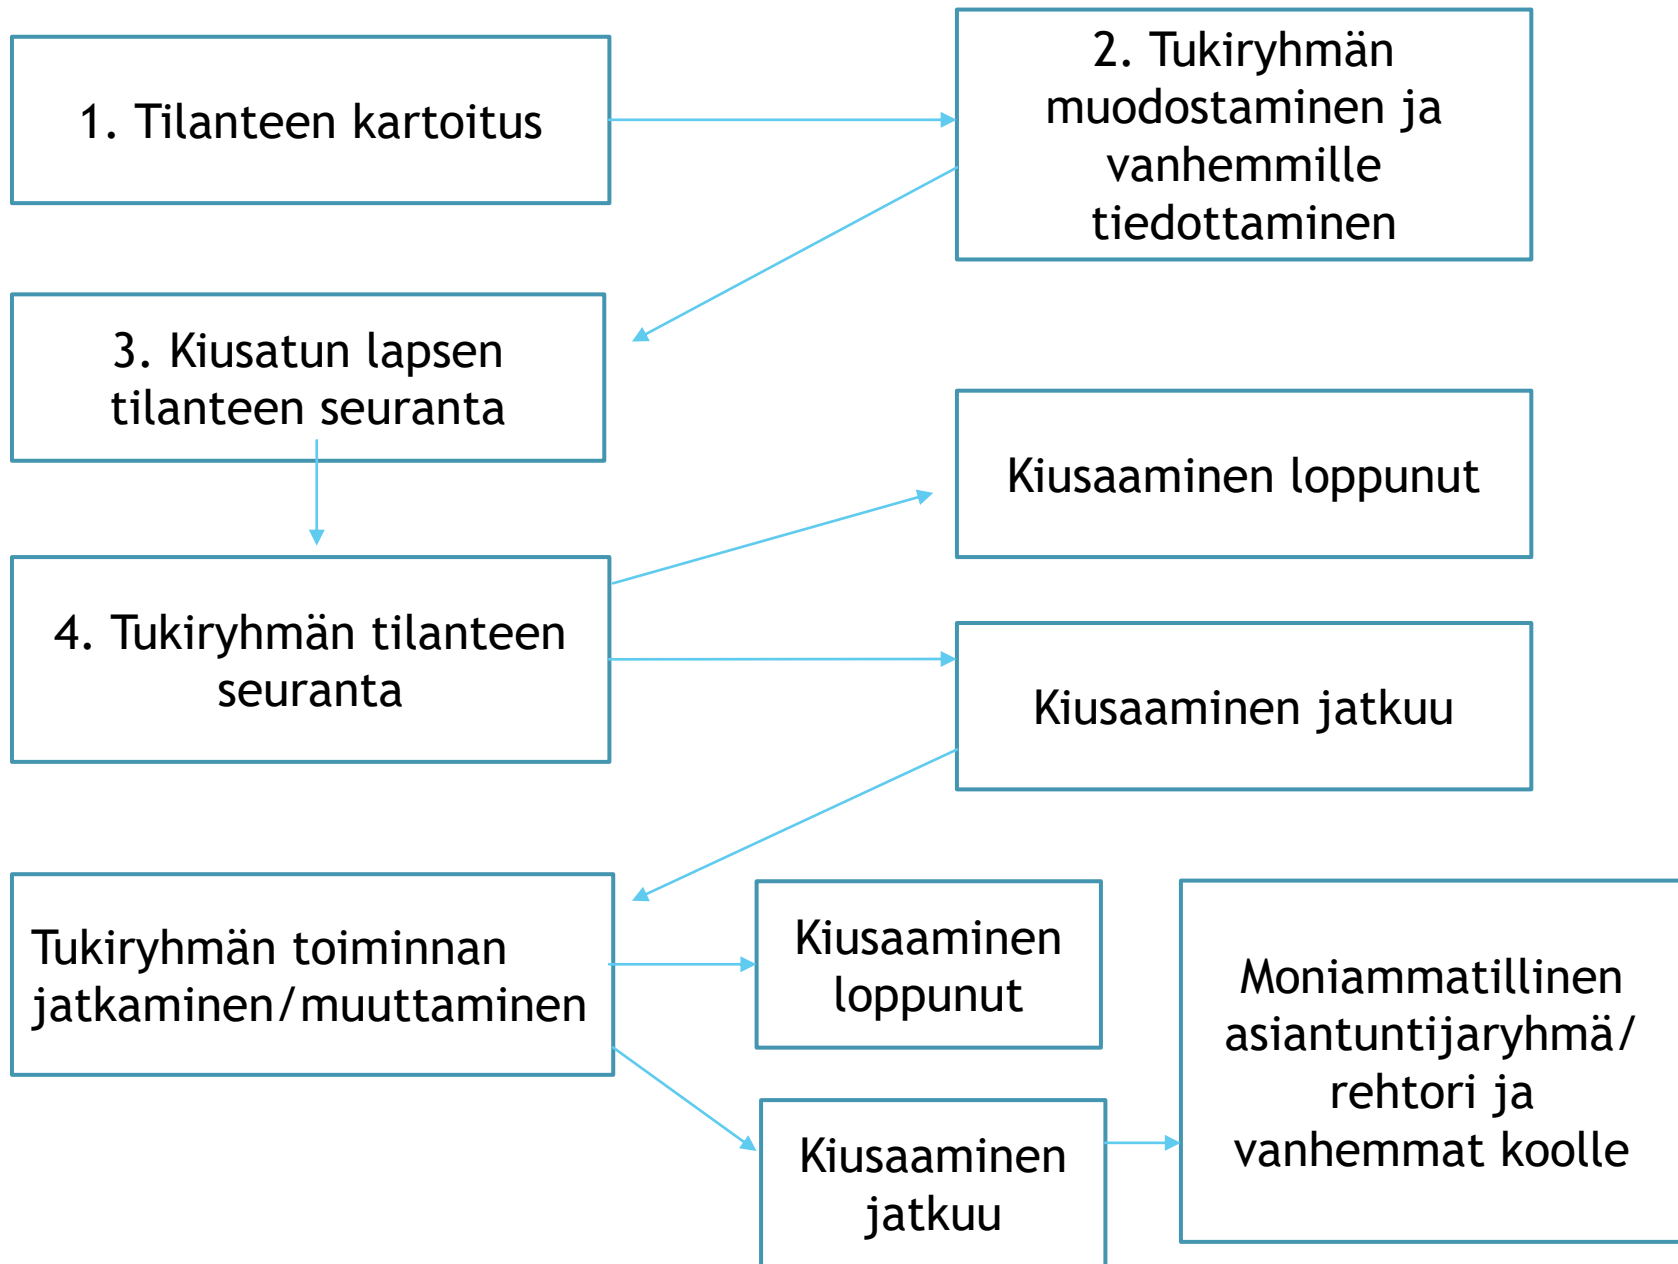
1. Tilanteen kartoitus

2. Tukiryhmän muodostaminen ja vanhemmille tiedottaminen

3. Kiusatun lapsen tilanteen seuranta

Kiusaaminen loppunut

4. Tukiryhmän tilanteen seuranta

Kiusaaminen jatkuu

Tukiryhmän toiminnan jatkaminen/muuttaminen

Kiusaaminen loppunut

Moniammatillinen asiantuntijaryhmä/ rehtori ja vanhemmat koolle

Kiusaaminen jatkuu